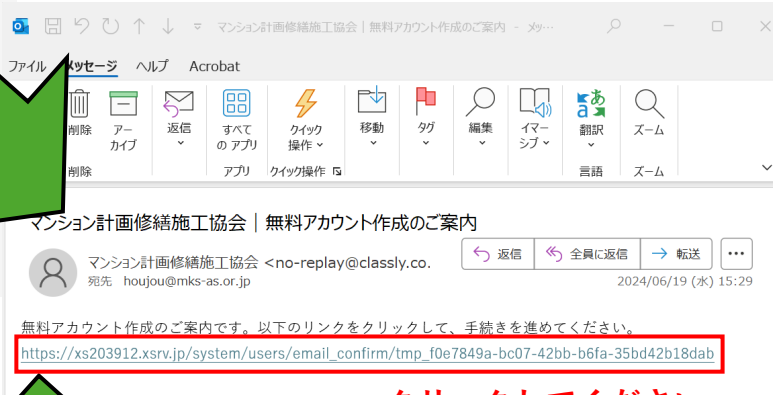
マンション計画修繕施工協会｜無料アカウント作成のご案内 - メッ...

ファイル メッセージ ヘルプ Acrobat

削除 アーカイブ 削除 返信 すべてのアプリ アプリ クイック操作 クイック操作 移動 タグ 編集 イマーシブ 翻訳 言語 ズーム ズーム

マンション計画修繕施工協会｜無料アカウント作成のご案内

マンション計画修繕施工協会 <no-replay@classly.co.
宛先 houjou@mks-as.or.jp

返信 全員に返信 転送 ...
2024/06/19 (水) 15:29

無料アカウント作成のご案内です。以下のリンクをクリックして、手続きを進めてください。
https://xs203912.xsrv.jp/system/users/email_confirm/tmp_f0e7849a-bc07-42bb-b6fa-35bd42b18dab

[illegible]